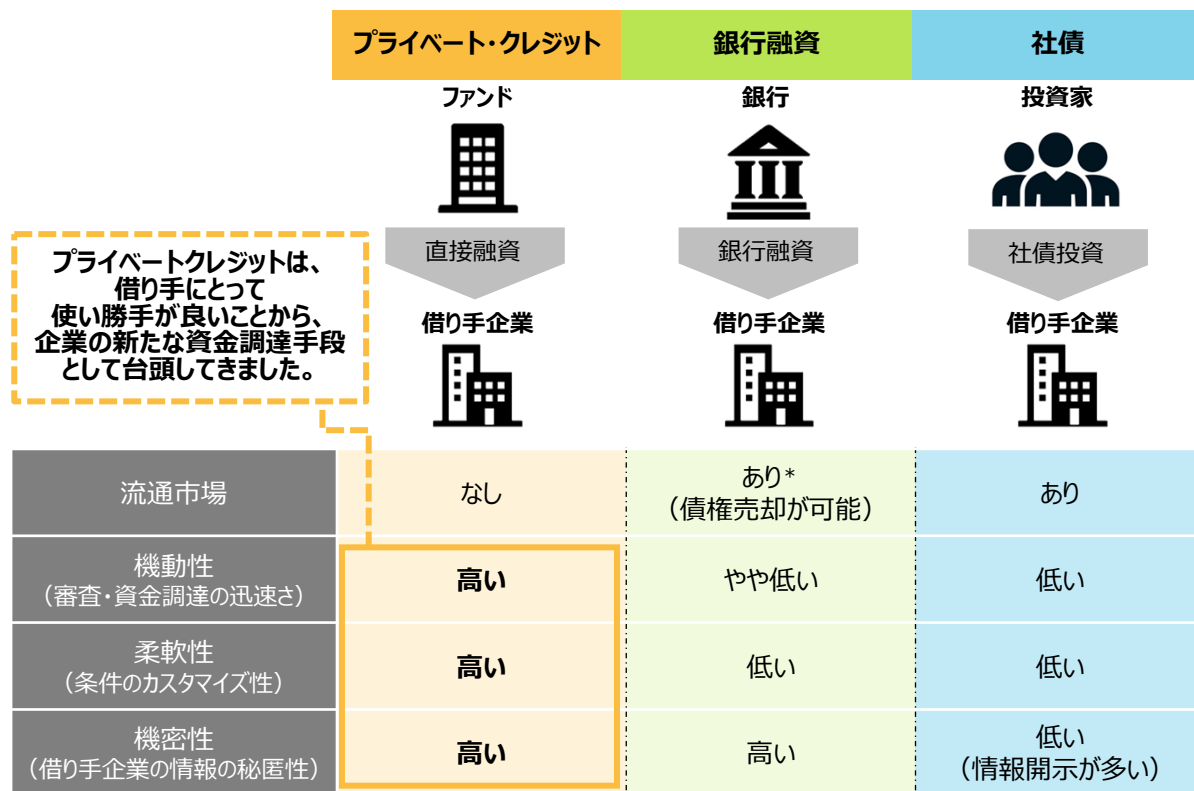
| | プライベート・クレジット | 銀行融資 | 社債 |
|---|---|---|---|
| | ファンド | 銀行 | 投資家 |
| | 直接融資 | 銀行融資 | 社債投資 |
| | 借り手企業 | 借り手企業 | 借り手企業 |

プライベートクレジットは、借り手にとって使い勝手が良いことから、企業の新たな資金調達手段として台頭してきました。

| | プライベート・クレジット | 銀行融資 | 社債 |
|---|---|---|---|
| 流通市場 | なし | あり＊（債権売却が可能） | あり |
| 機動性（審査・資金調達の迅速さ） | 高い | やや低い | 低い |
| 柔軟性（条件のカスタマイズ性） | 高い | 低い | 低い |
| 機密性（借り手企業の情報の秘匿性） | 高い | 高い | 低い（情報開示が多い） |